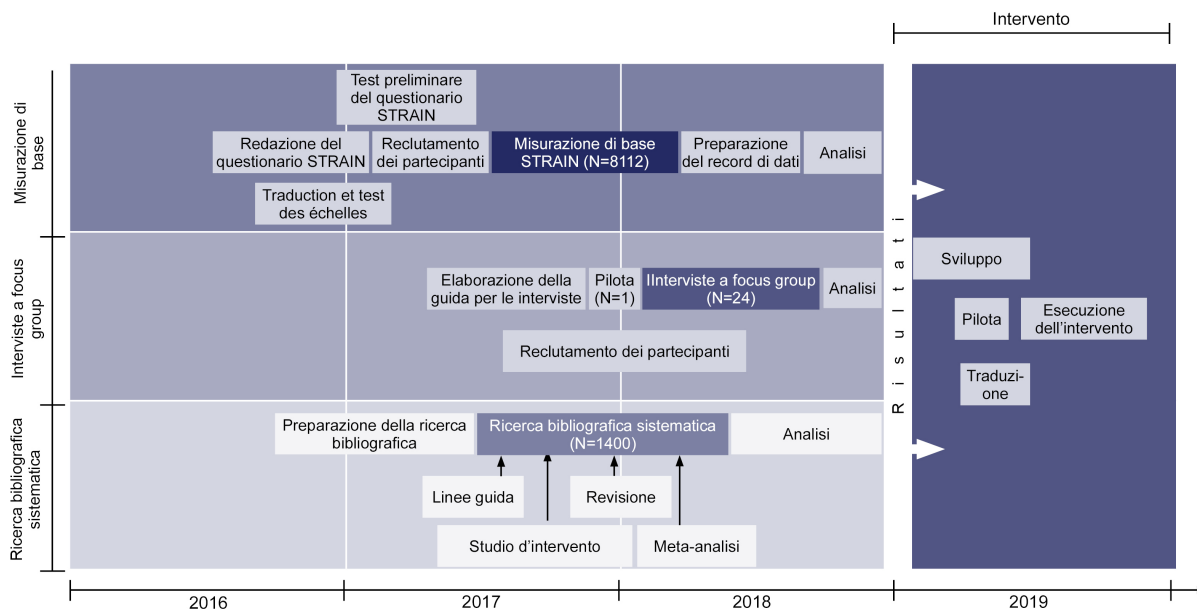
Intervento

Misurazione di base

Test preliminare del questionario STRAIN

Redazione del questionario STRAIN

Reclutamento dei partecipanti

Misurazione di base STRAIN (N=8112)

Preparazione del record di dati

Analisi

Traduction et test des échelles

Interviste a focus group

Elaborazione della guida per le interviste

Pilota (N=1)

IInterviste a focus group (N=24)

Analisi

Reclutamento dei partecipanti

Ricerca bibliografica sistematica

Preparazione della ricerca bibliografica

Ricerca bibliografica sistematica (N=1400)

Analisi

Linee guida

Revisione

Studio d'intervento

Meta-analisi

Risultati

Sviluppo

Pilota

Esecuzione dell'intervento

Traduzi-one

2016

2017

2018

2019